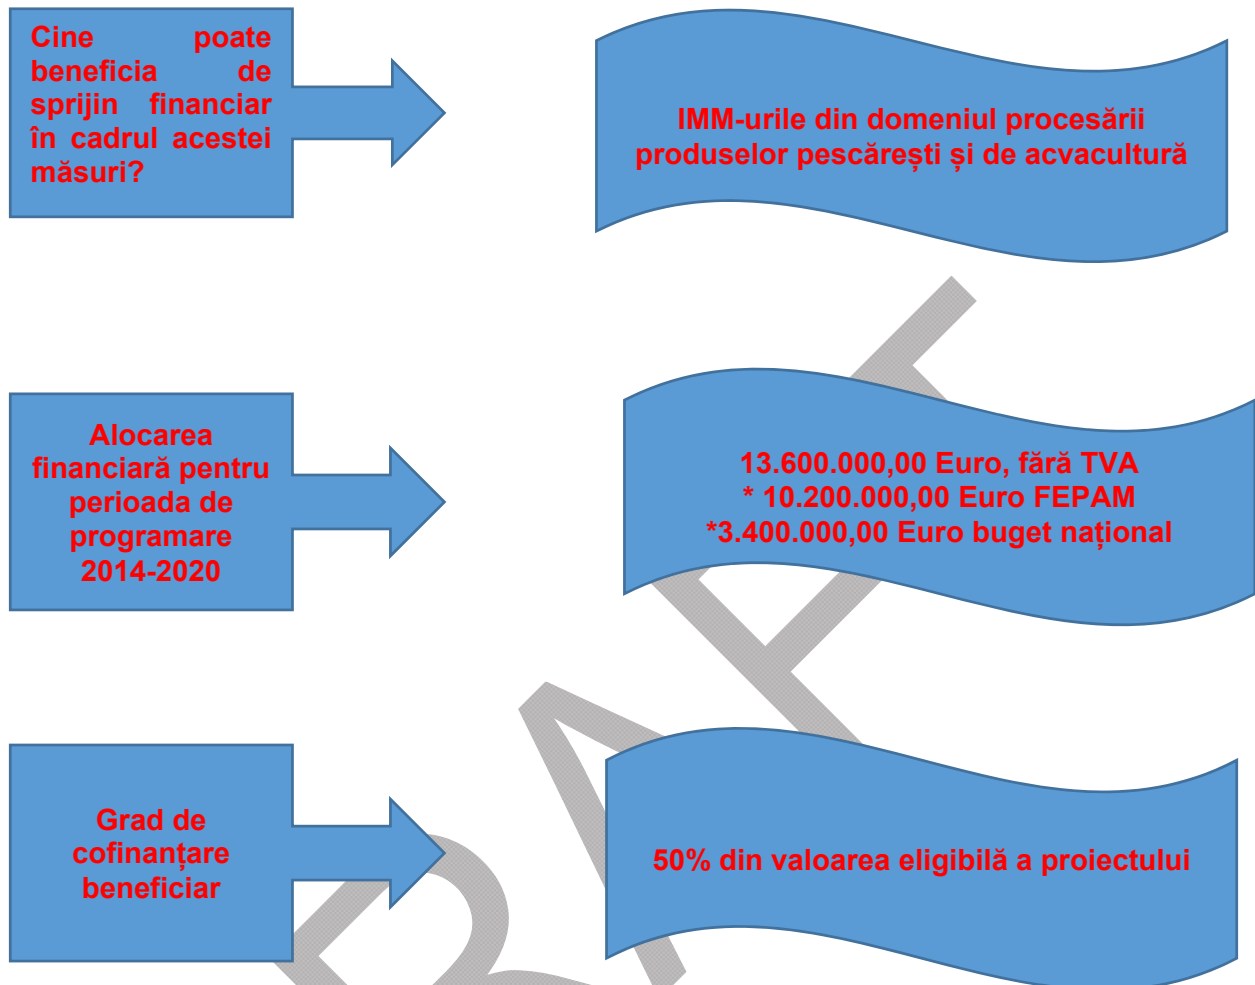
Cine poate beneficia de sprijin financiar în cadrul acestei măsuri?

IMM-urile din domeniul procesării produselor pescărești și de acvacultură

Alocarea financiară pentru perioada de programare 2014-2020

13.600.000,00 Euro, fără TVA
* 10.200.000,00 Euro FEPAM
*3.400.000,00 Euro buget național

Grad de cofinanțare beneficiar

50% din valoarea eligibilă a proiectului

DRAFT